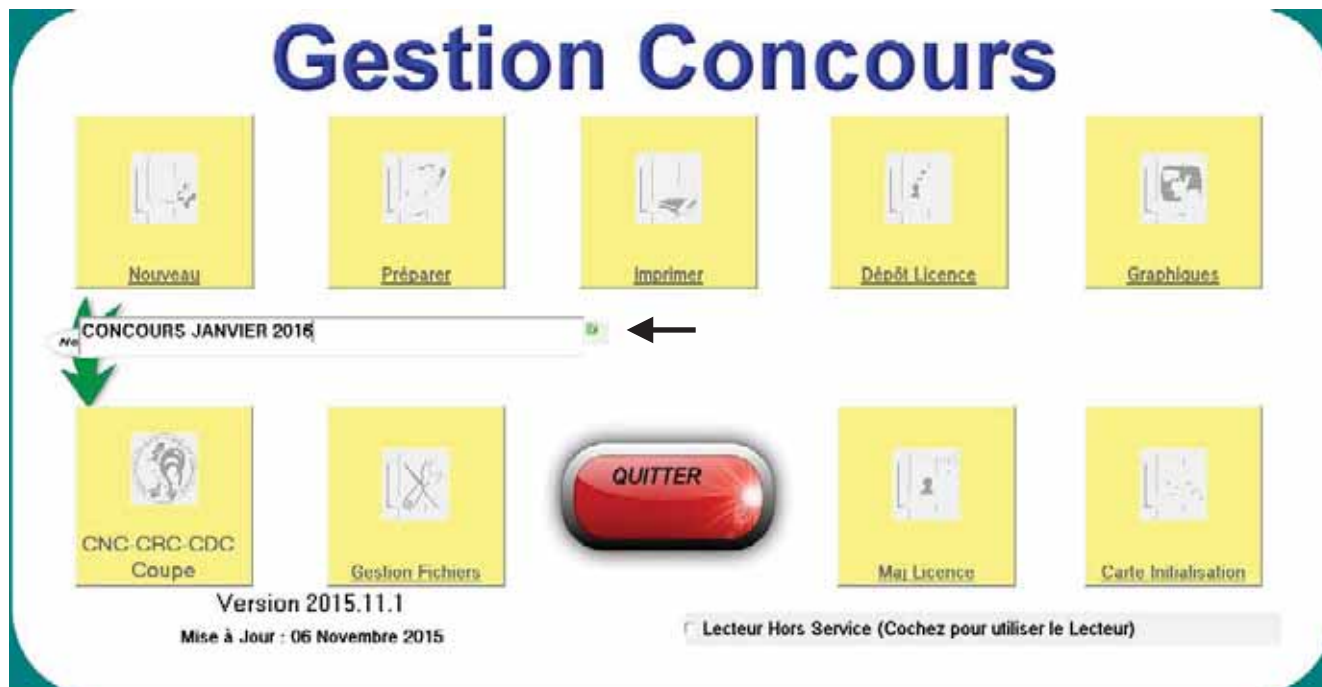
Gestion Concours

Nouveau

Préparer

Imprimer

Dépôt Licence

Graphiques

No

CONCOURS JANVIER 2016

CNC-CRC-CDC Coupe

Gestion Fichiers

QUITTER

Maj Licence

Carte Initialisation

Version 2015.11.1

Mise à Jour : 06 Novembre 2015

Lecteur Hors Service (Cochez pour utiliser le Lecteur)